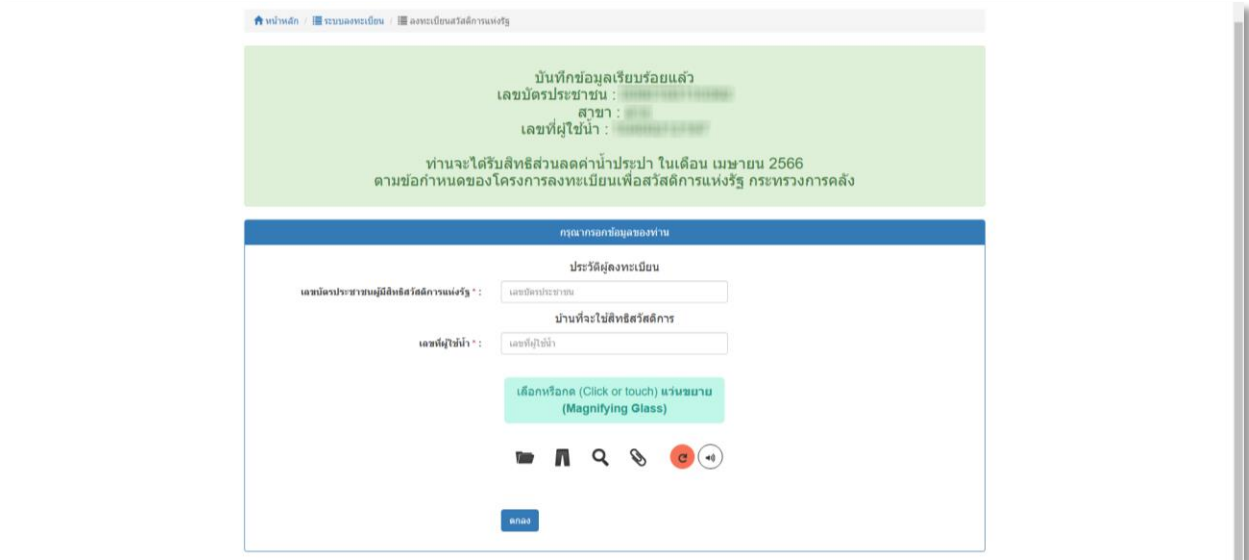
หน้าหลัก / ระบบลงทะเบียน / ลงทะเบียนสวัสดิการแห่งรัฐ

บันทึกข้อมูลเรียบร้อยแล้ว
เลขบัตรประชาชน : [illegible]
สาขา : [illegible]
เลขที่ผู้ใช้น้ำ : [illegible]

ท่านจะได้รับสิทธิส่วนลดค่าน้ำประปา ในเดือน เมษายน 2566
ตามข้อกำหนดของโครงการลงทะเบียนเพื่อสวัสดิการแห่งรัฐ กระทรวงการคลัง

กรุณากรอกข้อมูลของท่าน

ประวัติผู้ลงทะเบียน

เลขบัตรประชาชนผู้มีสิทธิสวัสดิการแห่งรัฐ * : เลขบัตรประชาชน

บ้านที่จะใช้สิทธิสวัสดิการ

เลขที่ผู้ใช้น้ำ * : เลขที่ผู้ใช้น้ำ

เลือกหรือกด (Click or touch) แว่นขยาย (Magnifying Glass)

ตกลง